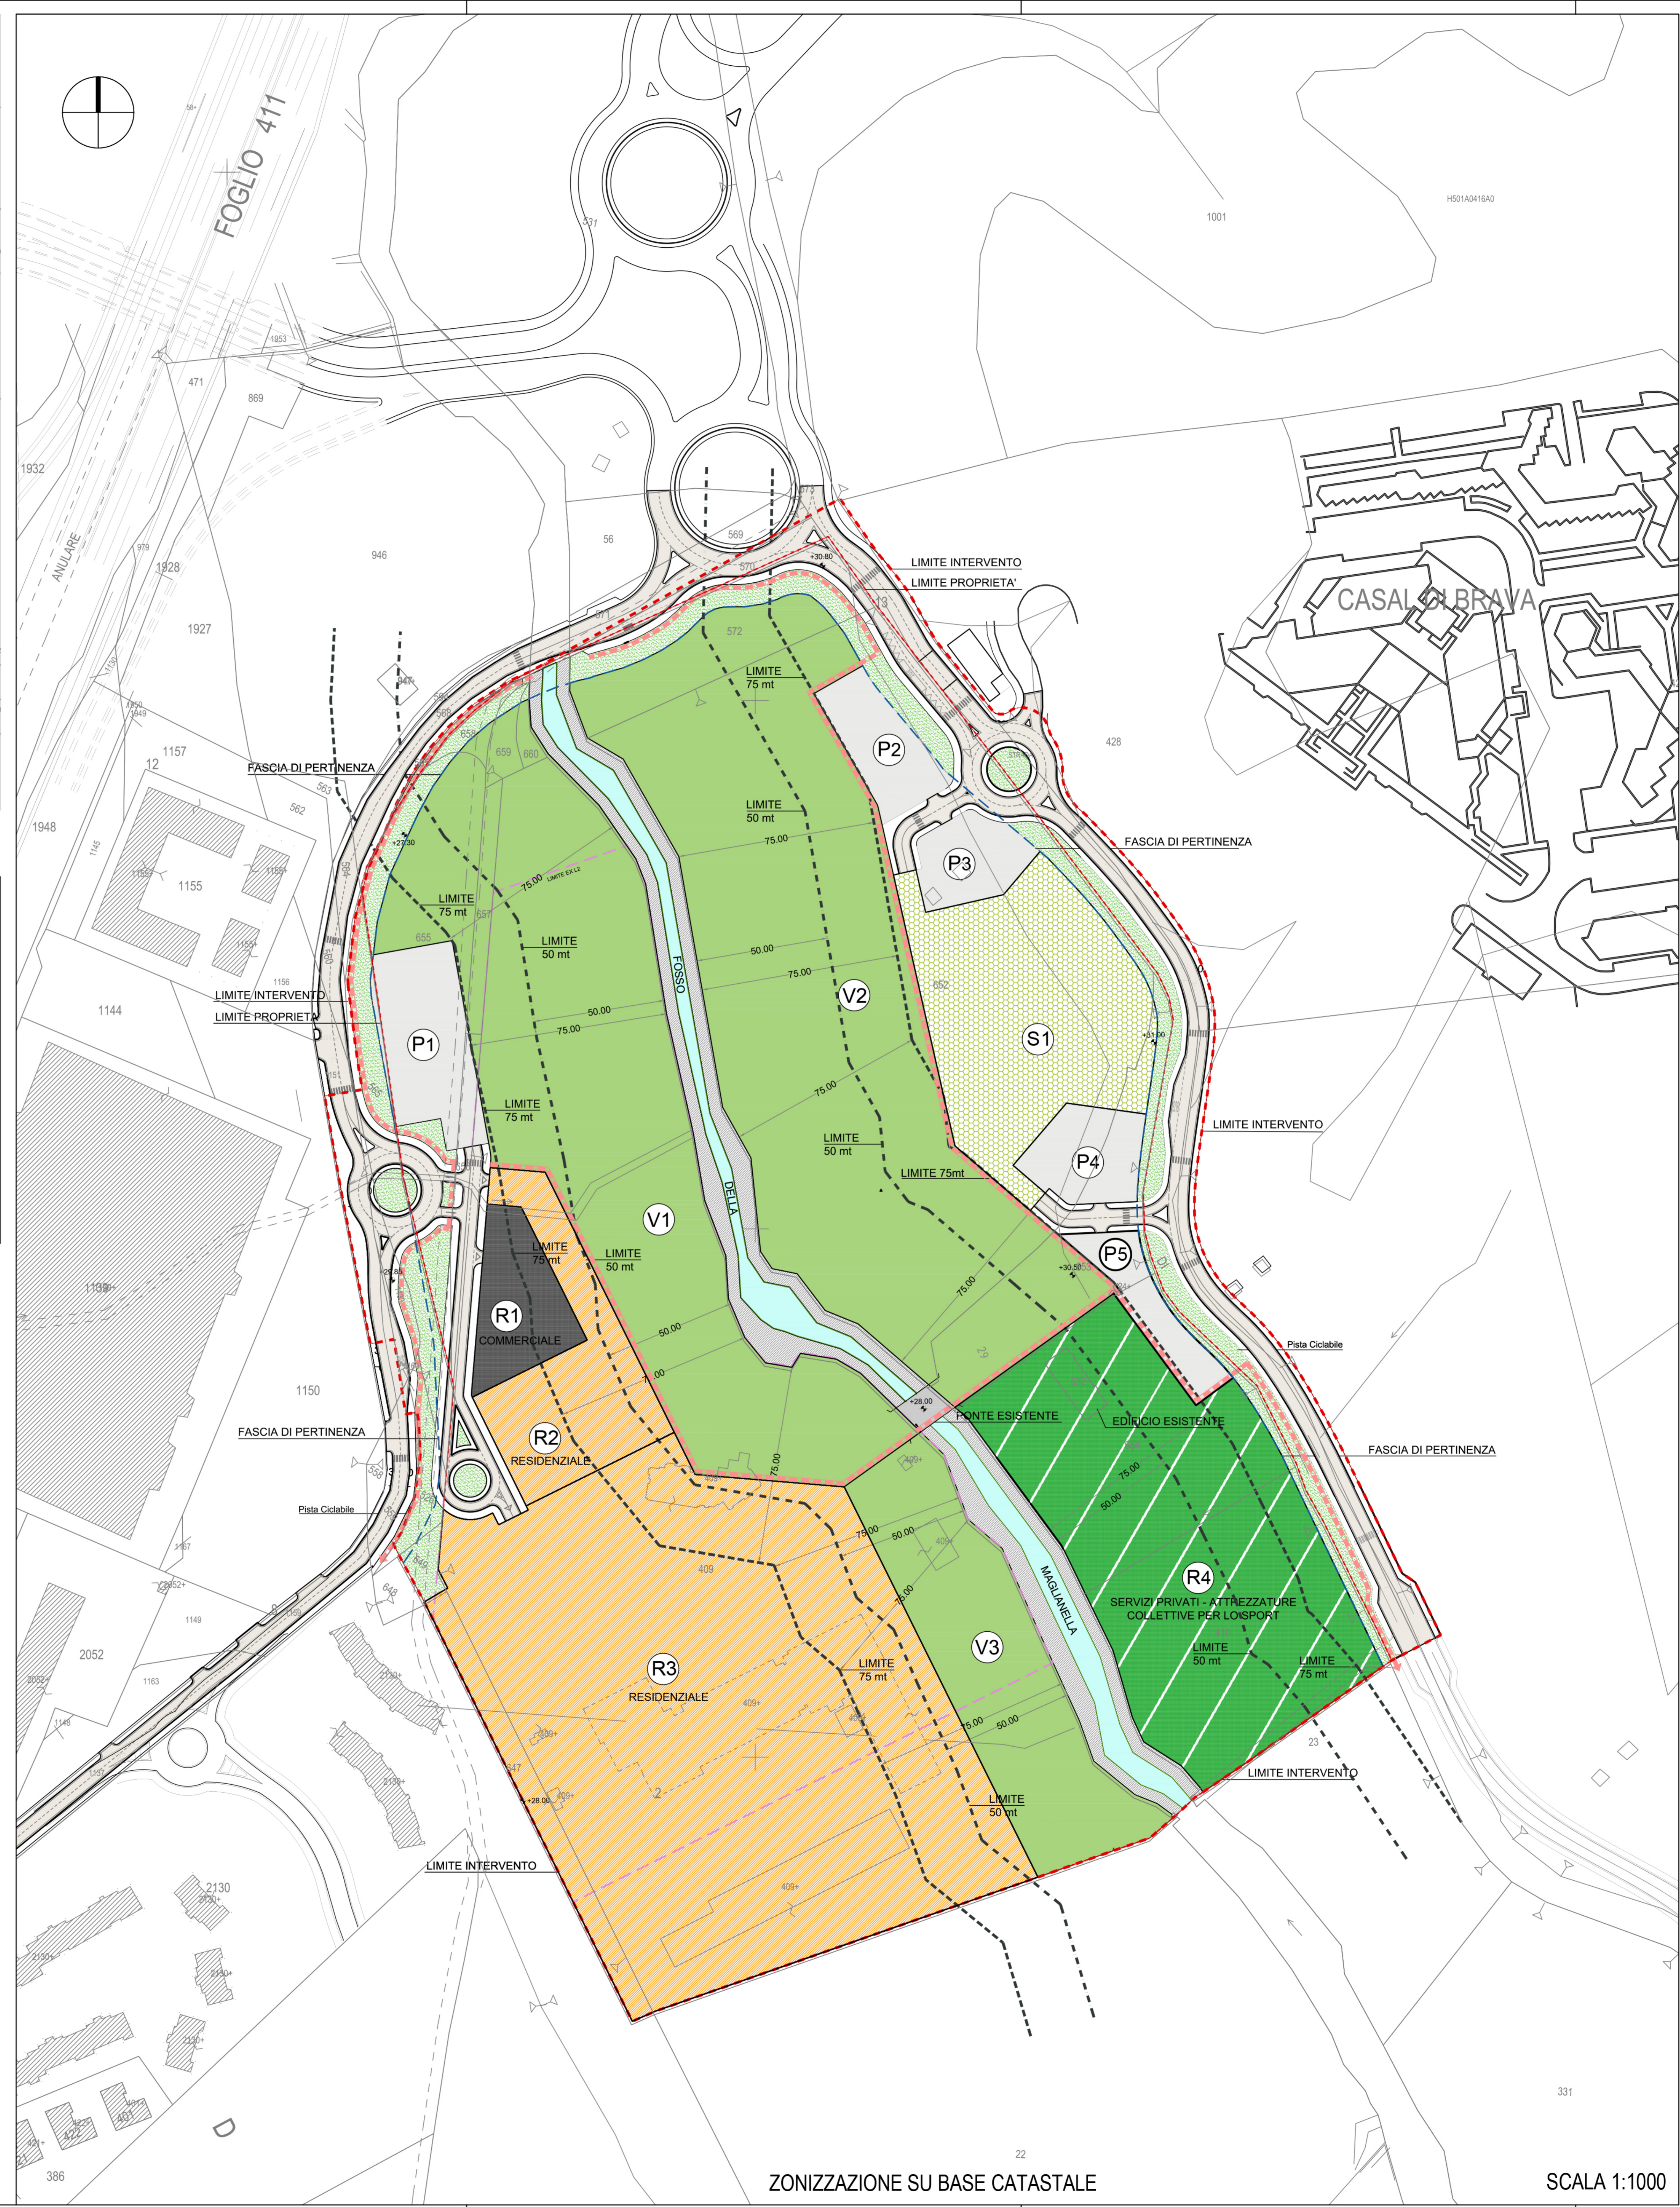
FOGLIO 411

ANULARE

CASAL DI BRAVA

H501A0416A0

1001

531

471

869

1953

1932

979

1928

946

56

569

570

571

572

573

1927

947

1157

12

1948

1155

1144

1150

1149

2052

1163

2130

386

428

331

22

23

409

LIMITE INTERVENTO

LIMITE PROPRIETA'

FASCIA DI PERTINENZA

LIMITE 75 mt

LIMITE 50 mt

LIMITE 75mt

LIMITE INTERVENTO

LIMITE PROPRIETA'

FASCIA DI PERTINENZA

LIMITE INTERVENTO

Pista Ciclabile

FASCIA DI PERTINENZA

LIMITE INTERVENTO

Pista Ciclabile

FASCIA DI PERTINENZA

LIMITE INTERVENTO

PONTE ESISTENTE

EDIFICIO ESISTENTE

75.00

50.00

+30.80

+27.30

+25.85

+31.00

+30.50

+28.00

FOSSO DELLA MAGLIANELLA

P1

P2

P3

P4

P5

S1

V1

V2

V3

R1 COMMERCIALE

R2 RESIDENZIALE

R3 RESIDENZIALE

R4 SERVIZI PRIVATI - ATTREZZATURE COLLETTIVE PER LO SPORT

D

ZONIZZAZIONE SU BASE CATASTALE

SCALA 1:1000